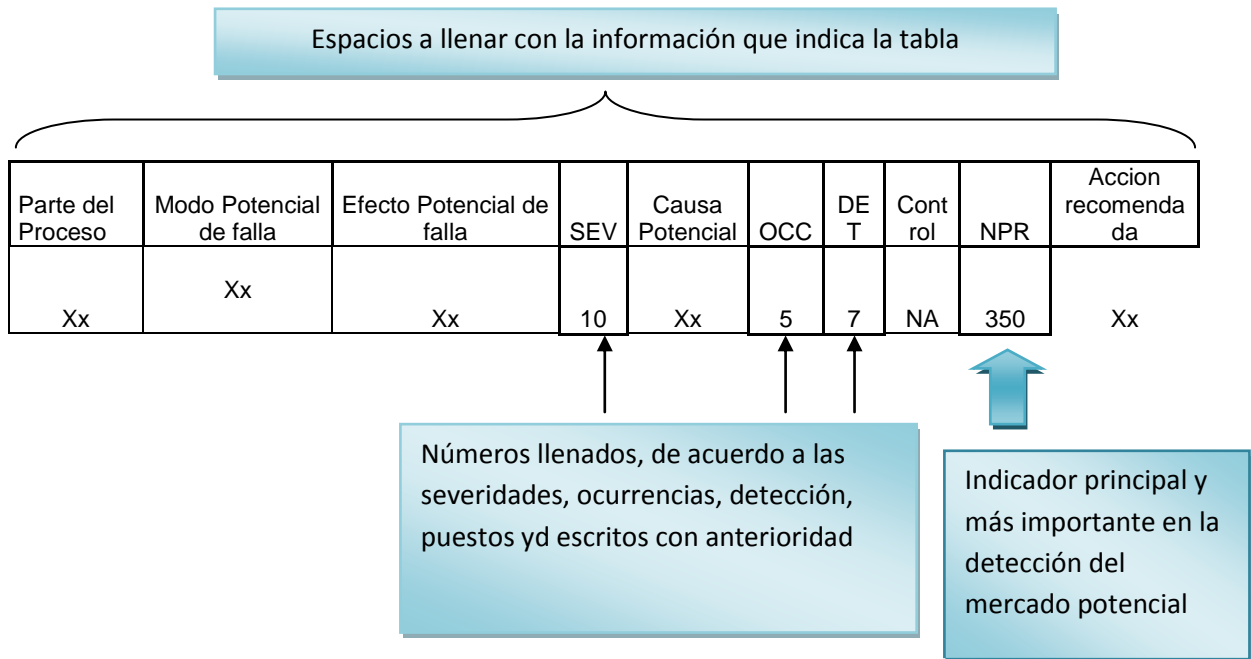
Espacios a llenar con la información que indica la tabla

| Parte del Proceso | Modo Potencial de falla | Efecto Potencial de falla | SEV | Causa Potencial | OCC | DE T | Cont rol | NPR | Accion recomenda da |
|---|---|---|---|---|---|---|---|---|---|
| Xx | Xx | Xx | 10 | Xx | 5 | 7 | NA | 350 | Xx |

Números llenados, de acuerdo a las severidades, ocurrencias, detección, puestos yd escritos con anterioridad

Indicador principal y más importante en la detección del mercado potencial